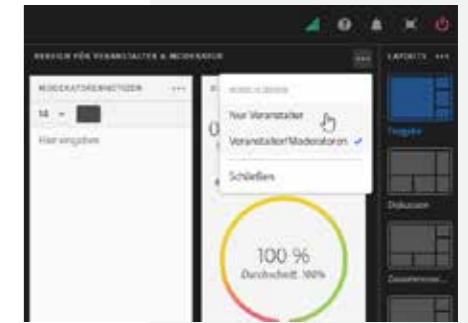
BEREICH FÜR VERANSTALTER & MODERATOREN •••

MODERATORENNOTIZEN •••

14

Hier eingeben

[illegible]

Nur Veranstalter

Veranstalter/Moderatoren ✓

Schließen

0

100 %

Durchschnitt: 100%

LAYOUTS •••

Freigabe

Diskussion

Zusammenar...